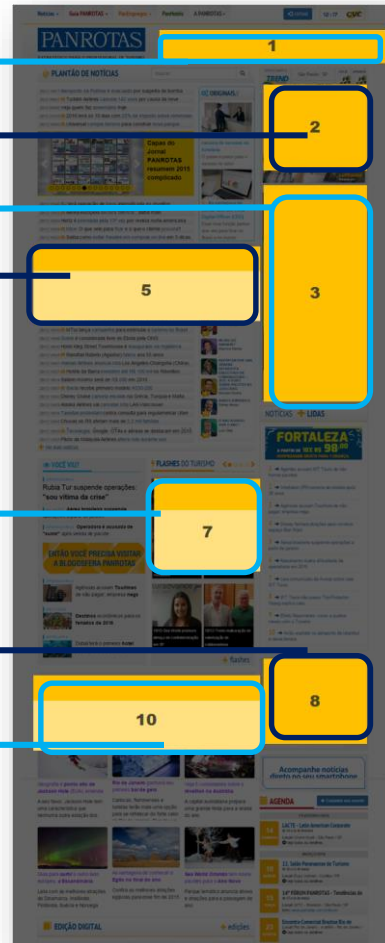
Notícias Guia PANROTAS Hospitagens Panflonto A PANROTAS

PANROTAS

1

PLANTÃO DE NOTÍCIAS

VIZ ORIGINAIS

2

Capas do Jornal PANROTAS resumem 2015 complicado

3

5

NOTÍCIAS + LIDAS

FORTALEZA

VOCÊ VIU?

FLASHES DO TURISMO

Rubia Tur suspende operações: "sou vítima da crise"

7

ENTÃO VOCÊ PRECISA VISITAR A BLOGOSFERA PANROTAS

8

flashes

10

AGENDA

Acompanhe notícias direto no seu smartphone

EDIÇÃO DIGITAL

edições